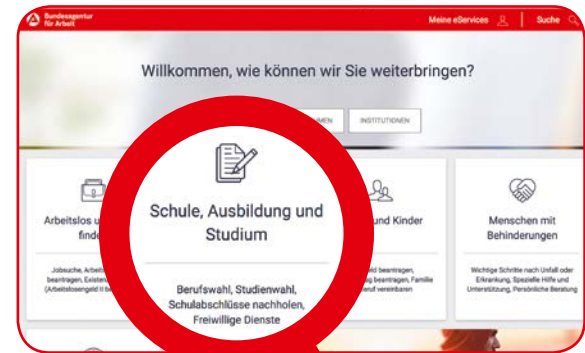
Bundesagentur für Arbeit

Meine eServices

Suche

Willkommen, wie können wir Sie weiterbringen?

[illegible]MMEN

INSTITUTIONEN

Arbeitslos u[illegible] finde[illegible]

Jobsuche, Arbeits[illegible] beantragen, Existenz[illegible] (Arbeitslosengeld II be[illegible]

Schule, Ausbildung und Studium

Berufswahl, Studienwahl, Schulabschlüsse nachholen, Freiwillige Dienste

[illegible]und Kinder

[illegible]eld beantragen, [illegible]ag beantragen, Familie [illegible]eruf vereinbaren

Menschen mit Behinderungen

Wichtige Schritte nach Unfall oder Erkrankung, Spezielle Hilfe und Unterstützung, Persönliche Beratung